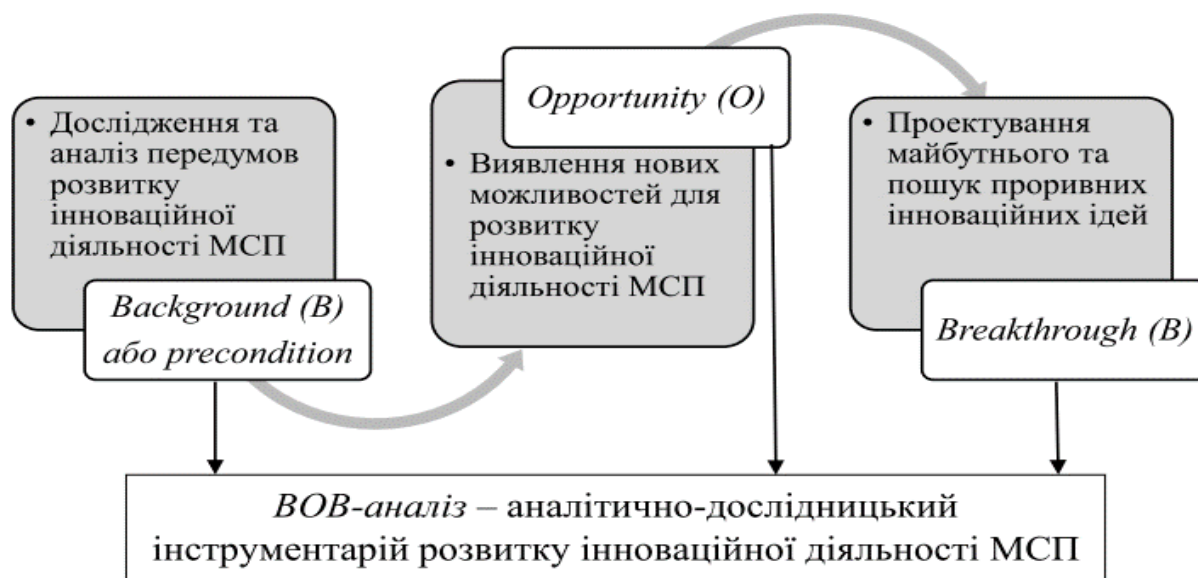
• Дослідження та аналіз передумов розвитку інноваційної діяльності МСП

Background (B) або precondition

Opportunity (O)

• Виявлення нових можливостей для розвитку інноваційної діяльності МСП

• Проектування майбутнього та пошук проривних інноваційних ідей

Breakthrough (B)

BOB-аналіз – аналітично-дослідницький інструментарій розвитку інноваційної діяльності МСП